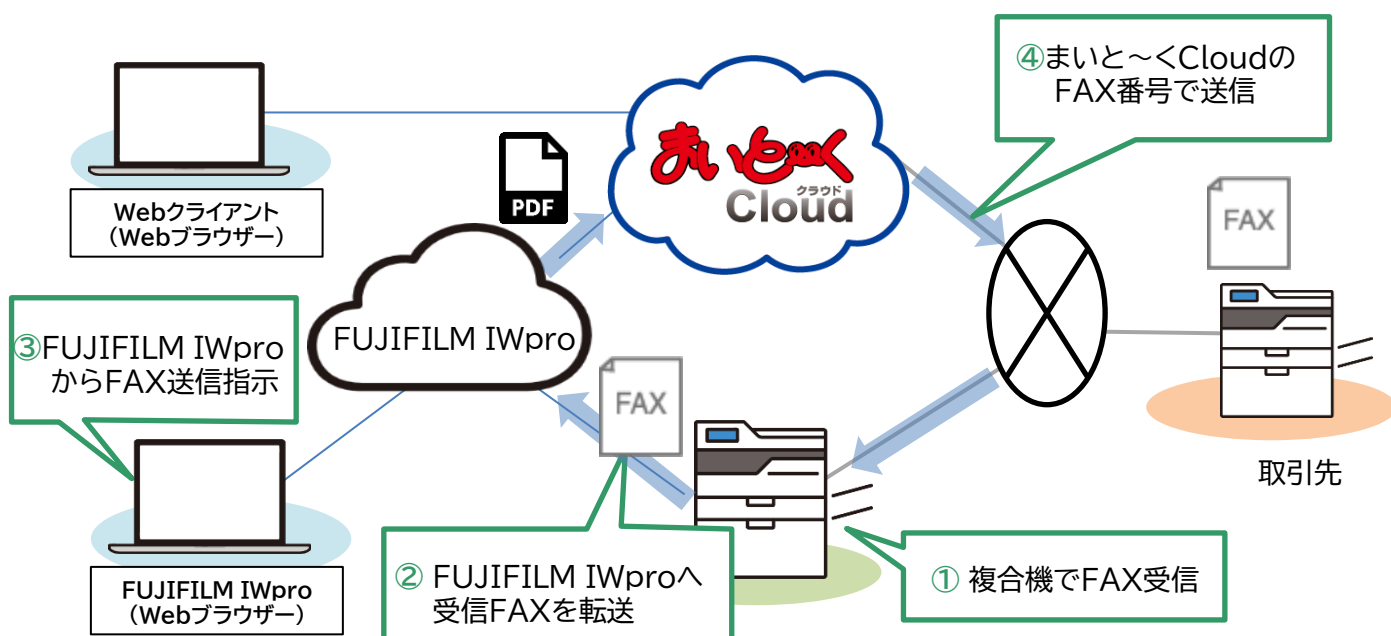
④まいと～くCloudの FAX番号で送信

Webクライアント
（Webブラウザー）

PDF

まいと～く
クラウド
Cloud

FAX

FUJIFILM IWpro

③FUJIFILM IWpro からFAX送信指示

FAX

取引先

FUJIFILM IWpro
（Webブラウザー）

② FUJIFILM IWproへ 受信FAXを転送

① 複合機でFAX受信